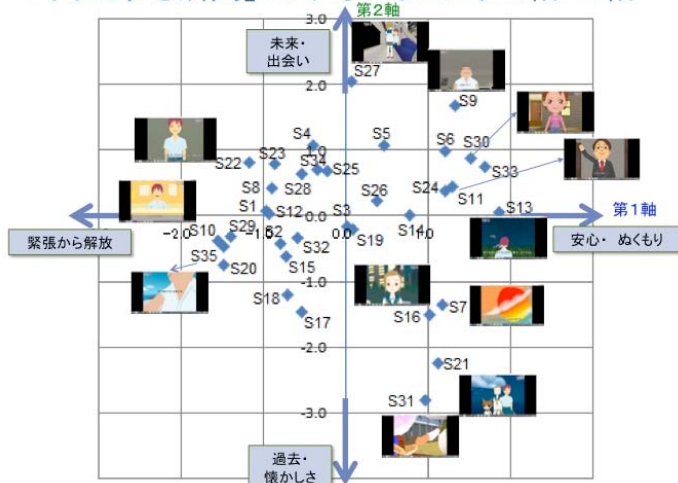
第２軸
3.0
未来・出会い
S27
2.0
S9
S4
S5
S6
S30
S22
S23
S34
S25
S33
S8
S28
S26
S24
S11
S1
S12
S3
S13
第１軸
緊張から解放
-2.0
S10
S29
-1.0
S2
0.0
S19
S14
1.0
安心・ ぬくもり
S35
S32
S20
S15
-1.0
S18
S7
S17
S16
-2.0
S21
S31
-3.0
過去・懐かしさ